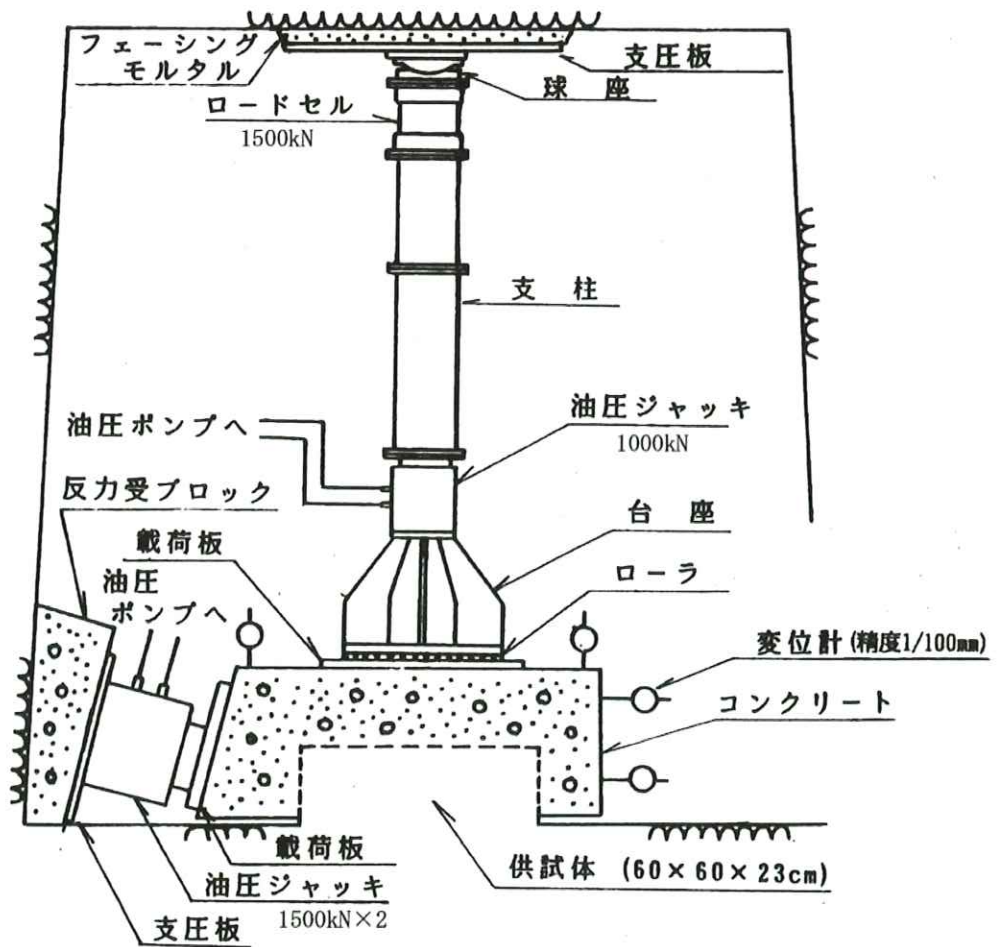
フェーシング
モルタル

支圧板

球座

ロードセル
1500kN

支柱

油圧ポンプへ

油圧ジャッキ
1000kN

反力受ブロック

台座

載荷板

ローラ

油圧
ポンプへ

変位計(精度1/100mm)

コンクリート

載荷板

供試体 (60×60×23cm)

油圧ジャッキ
1500kN×2

支圧板